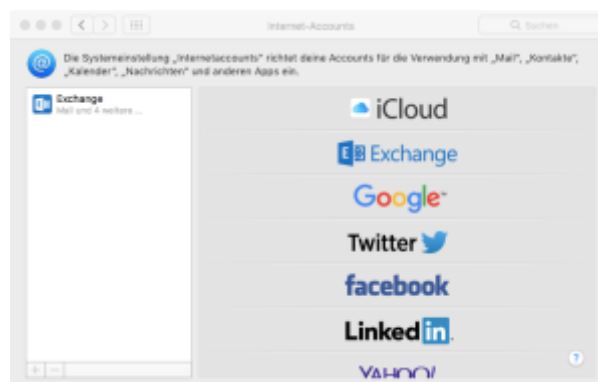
Internet-Accounts

Suchen

Die Systemeinstellung „Internetaccounts" richtet deine Accounts für die Verwendung mit „Mail", „Kontakte", „Kalender", „Nachrichten" und anderen Apps ein.

Exchange
Mail und 4 weitere ...

iCloud

Exchange

Google

Twitter

facebook

Linked in

YAHOO!

?